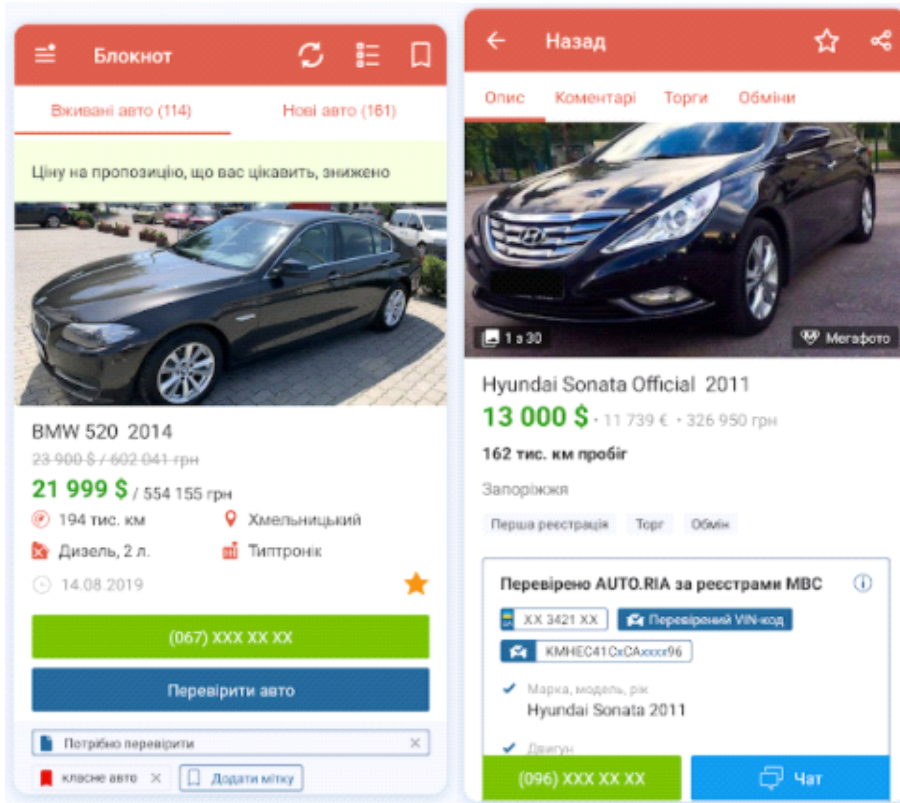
Блокнот

Вживані авто (114)
Нові авто (161)

Ціну на пропозицію, що вас цікавить, знижено

BMW 520 2014
~~23 900 $ / 602 041 грн~~
21 999 $ / 554 155 грн
194 тис. км
Хмельницький
Дизель, 2 л.
Типтронік
14.08.2019

(067) XXX XX XX
Перевірити авто

Потрібно перевірити
класне авто
Додати мітку

Назад

Опис
Коментарі
Торги
Обміни

1 з 30
Мегафото

Hyundai Sonata Official 2011
13 000 $ • 11 739 € • 326 950 грн
162 тис. км пробіг
Запоріжжя
Перша реєстрація
Торг
Обмін

Перевірено AUTO.RIA за реєстрами МВС
XX 3421 XX
Перевірений VIN-код
KMHEC41CxCAxxxx96
Марка, модель, рік
Hyundai Sonata 2011
Двигун

(096) XXX XX XX
Чат